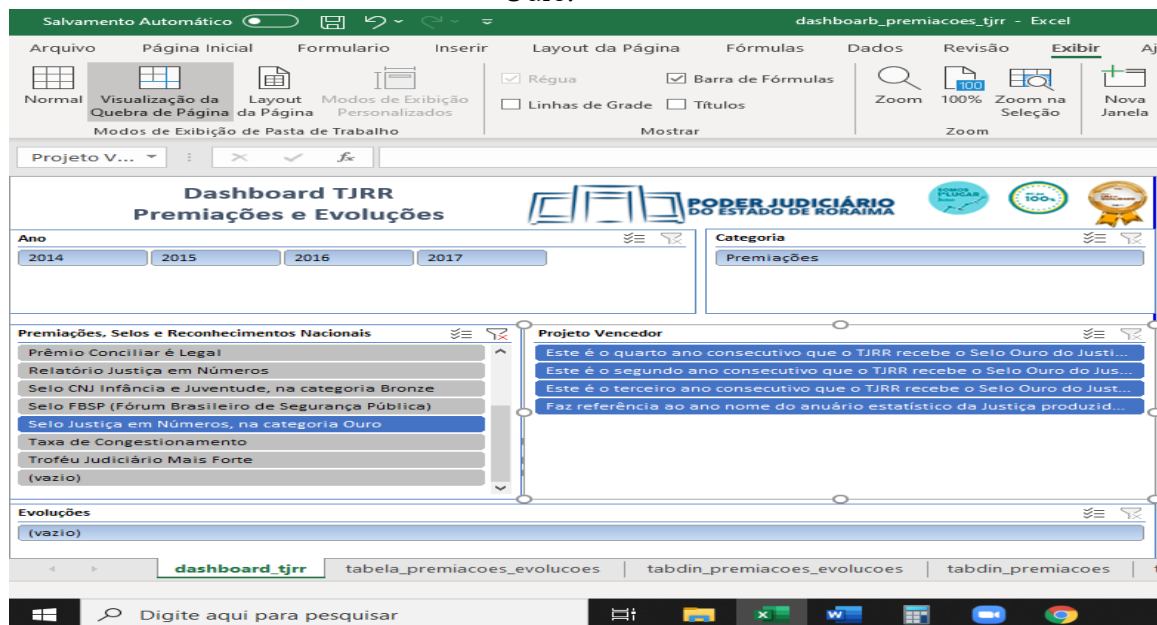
Salvamento Automático
dashboarb_premiacoes_tjrr - Excel

Arquivo Página Inicial Formulario Inserir Layout da Página Fórmulas Dados Revisão Exibir Aj

Normal
Visualização da Quebra de Página
Layout da Página
Modos de Exibição Personalizados
Modos de Exibição de Pasta de Trabalho

Régua
Linhas de Grade
Barra de Fórmulas
Títulos
Mostrar

Zoom
100%
Zoom na Seleção
Zoom

Nova Janela

Projeto V...
fx

Dashboard TJRR
Premiações e Evoluções

PODER JUDICIÁRIO
DO ESTADO DE RORAIMA

100%

Ano
2014
2015
2016
2017

Categoria
Premiações

Premiações, Selos e Reconhecimentos Nacionais
Prêmio Conciliar é Legal
Relatório Justiça em Números
Selo CNJ Infância e Juventude, na categoria Bronze
Selo FBSP (Fórum Brasileiro de Segurança Pública)
Selo Justiça em Números, na categoria Ouro
Taxa de Congestionamento
Troféu Judiciário Mais Forte
(vazio)

Projeto Vencedor
Este é o quarto ano consecutivo que o TJRR recebe o Selo Ouro do Justi...
Este é o segundo ano consecutivo que o TJRR recebe o Selo Ouro do Jus...
Este é o terceiro ano consecutivo que o TJRR recebe o Selo Ouro do Just...
Faz referência ao ano nome do anuário estatístico da Justiça produzid...

Evoluções
(vazio)

dashboard_tjrr tabela_premiacoes_evolucoes tabdin_premiacoes_evolucoes tabdin_premiacoes

Digite aqui para pesquisar